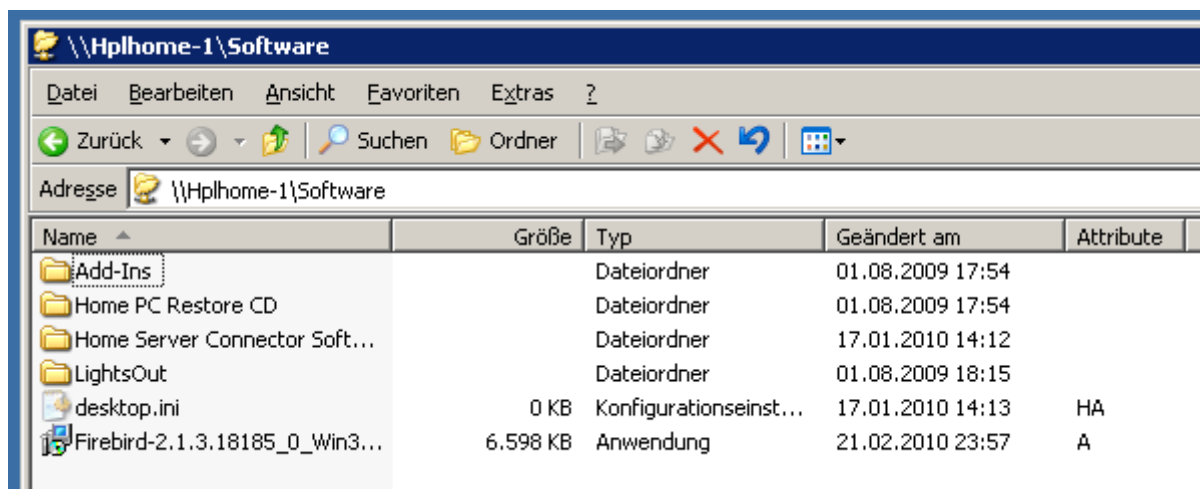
\\Hplhome-1\Software

Datei Bearbeiten Ansicht Favoriten Extras ?

Zurück Suchen Ordner

Adresse \\Hplhome-1\Software

| Name | Größe | Typ | Geändert am | Attribute |
|---|---|---|---|---|
| Add-Ins | | Dateiordner | 01.08.2009 17:54 | |
| Home PC Restore CD | | Dateiordner | 01.08.2009 17:54 | |
| Home Server Connector Soft... | | Dateiordner | 17.01.2010 14:12 | |
| LightsOut | | Dateiordner | 01.08.2009 18:15 | |
| desktop.ini | 0 KB | Konfigurationseinst... | 17.01.2010 14:13 | HA |
| Firebird-2.1.3.18185_0_Win3... | 6.598 KB | Anwendung | 21.02.2010 23:57 | A |